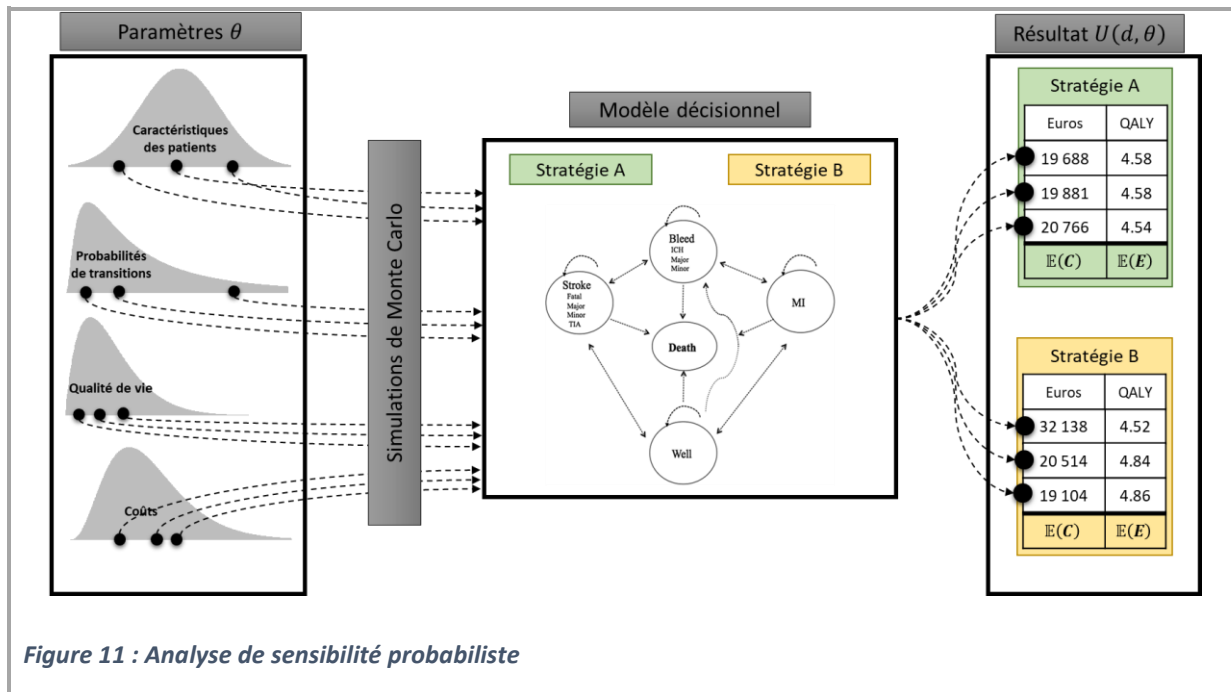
Paramètres $\theta$

Caractéristiques des patients

Probabilités de transitions

Qualité de vie

Coûts

Simulations de Monte Carlo

Modèle décisionnel

Stratégie A

Stratégie B

Bleed
ICH
Major
Minor

Stroke
Fatal
Major
Minor
TIA

MI

Death

Well

Résultat $U(d, \theta)$

Stratégie A

| Euros | QALY |
|---|---|
| 19 688 | 4.58 |
| 19 881 | 4.58 |
| 20 766 | 4.54 |
| $\mathbb{E}(\boldsymbol{C})$ | $\mathbb{E}(\boldsymbol{E})$ |

Stratégie B

| Euros | QALY |
|---|---|
| 32 138 | 4.52 |
| 20 514 | 4.84 |
| 19 104 | 4.86 |
| $\mathbb{E}(\boldsymbol{C})$ | $\mathbb{E}(\boldsymbol{E})$ |

Figure 11 : Analyse de sensibilité probabiliste